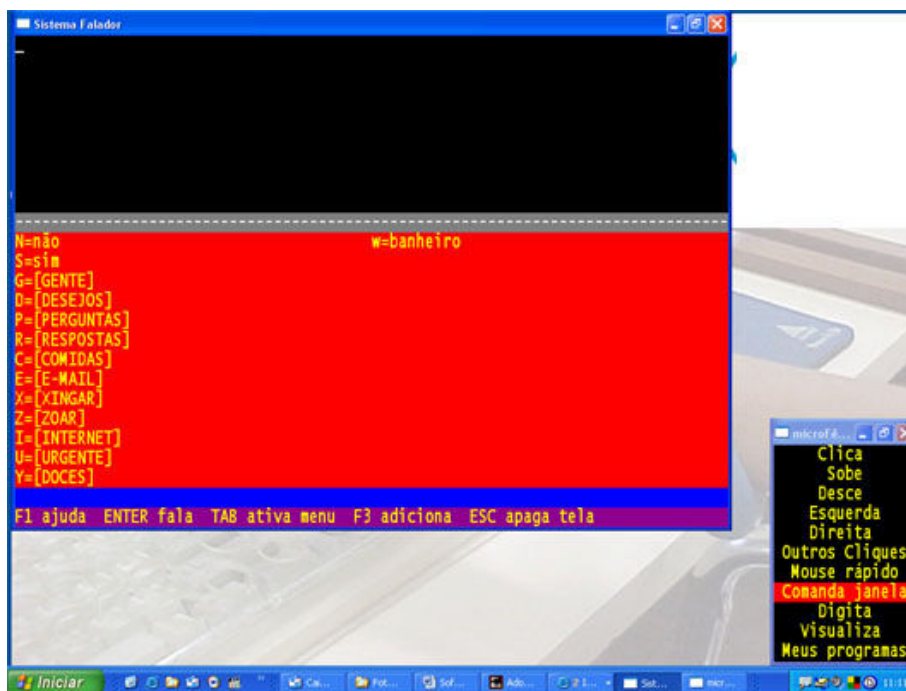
Sistema Falador

_

N=não
S=sim
G=[GENTE]
D=[DESEJOS]
P=[PERGUNTAS]
R=[RESPOSTAS]
C=[COMIDAS]
E=[E-MAIL]
X=[XINGAR]
Z=[ZOAR]
I=[INTERNET]
U=[URGENTE]
Y=[DOCES]

w=banheiro

F1 ajuda ENTER fala TAB ativa menu F3 adiciona ESC apaga tela

microfé...
Clica
Sobe
Desce
Esquerda
Direita
Outros Cliques
Mouse rápido
Comanda janela
Digita
Visualiza
Meus programas

Iniciar | Ca... | Fot... | Sof... | Ado... | 2 I... | Sist... | micr... | 11:1